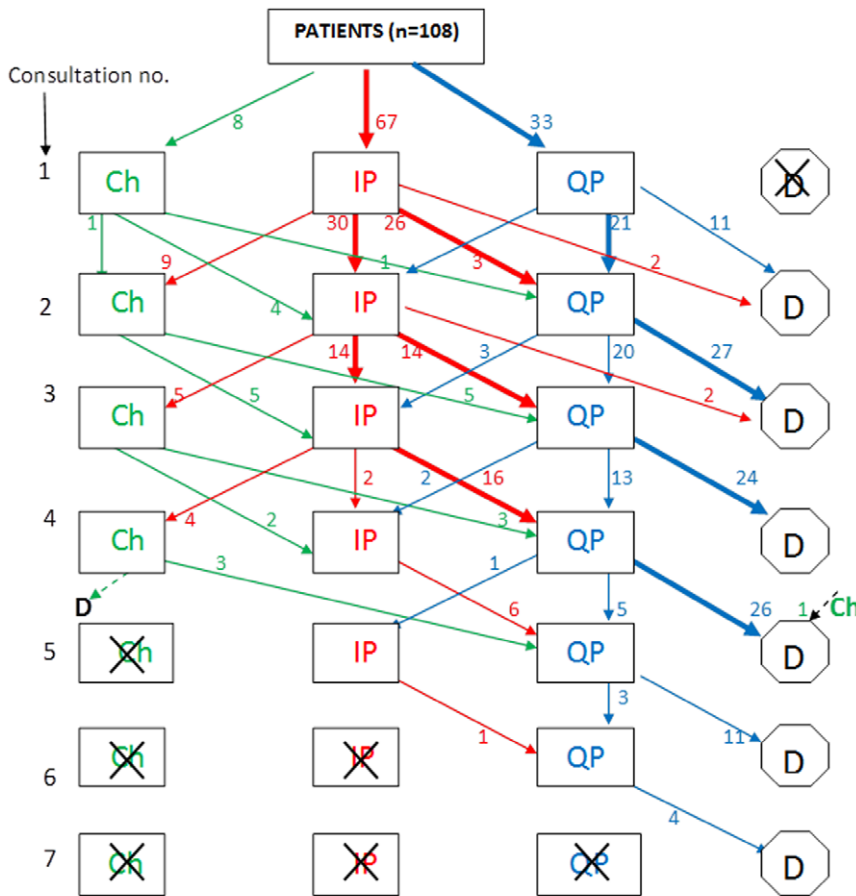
PATIENTS (n=108)

Consultation no.

8
67
33

1
Ch
IP
QP
D

1
30
26
21
11
9
1
3
2

2
Ch
IP
QP
D

4
14
14
3
20
27

3
Ch
IP
QP
D
5
5
5
2

2
16
13
24

4
Ch
IP
QP
D
4
2
2
3

D
3
1
6
5
26
1
Ch

5
Ch
IP
QP
D

3
1
11

6
Ch
IP
QP
D

4

7
Ch
IP
QP
D